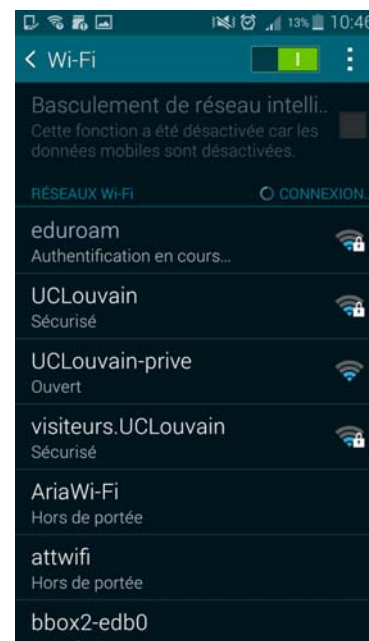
13% 10:46

< Wi-Fi

I

Basculement de réseau intelli..
Cette fonction a été désactivée car les données mobiles sont désactivées.

RÉSEAUX Wi-Fi
CONNEXION.

eduroam
Authentification en cours...

UCLouvain
Sécurisé

UCLouvain-prive
Ouvert

visiteurs.UCLouvain
Sécurisé

AriaWi-Fi
Hors de portée

attwifi
Hors de portée

bbox2-edb0